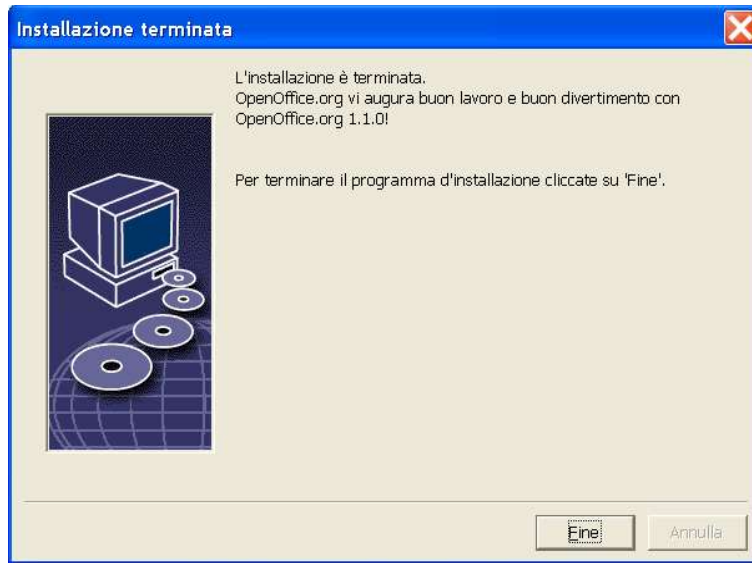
Installazione terminata

L'installazione è terminata.
OpenOffice.org vi augura buon lavoro e buon divertimento con OpenOffice.org 1.1.0!

Per terminare il programma d'installazione cliccate su 'Fine'.

Fine

Annulla